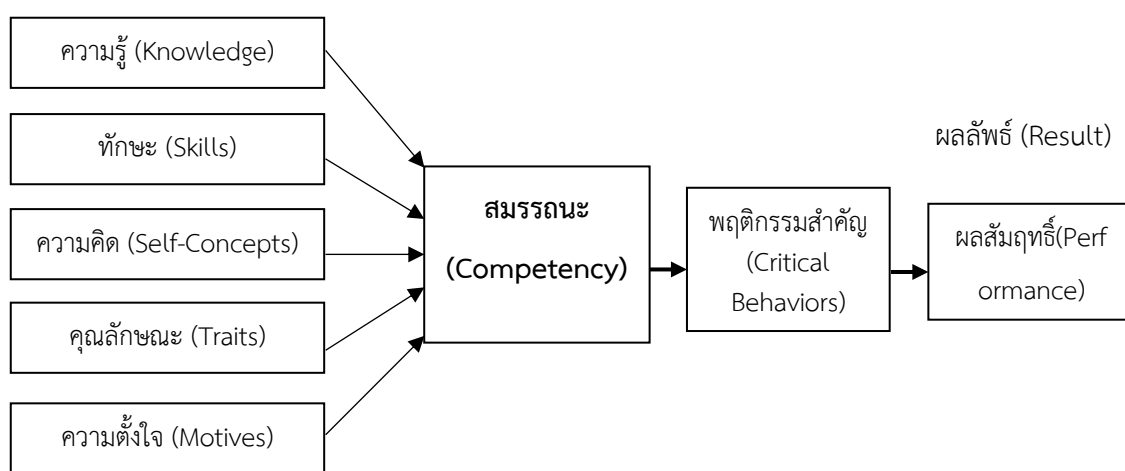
ความรู้ (Knowledge)

ทักษะ (Skills)

ความคิด (Self-Concepts)

คุณลักษณะ (Traits)

ความตั้งใจ (Motives)

สมรรถนะ

(Competency)

พฤติกรรมสำคัญ (Critical Behaviors)

ผลลัพธ์ (Result)

ผลสัมฤทธิ์(Perf ormance)